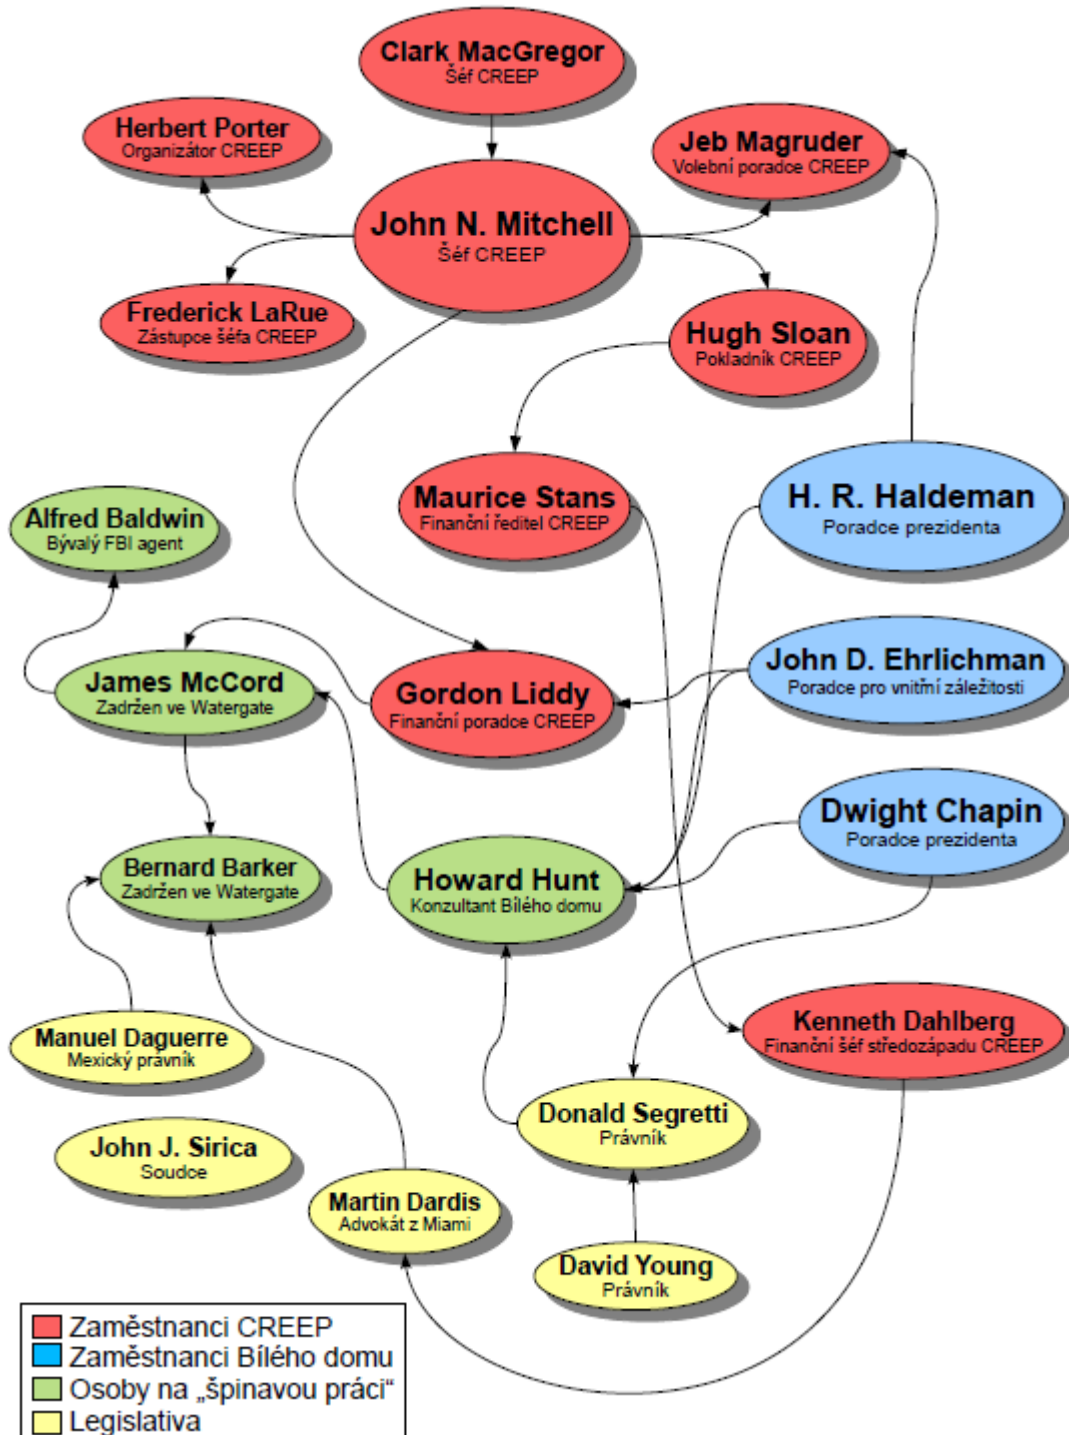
Clark MacGregor
Šéf CREEP

Herbert Porter
Organizátor CREEP

Jeb Magruder
Volební poradce CREEP

John N. Mitchell
Šéf CREEP

Frederick LaRue
Zástupce šéfa CREEP

Hugh Sloan
Pokladník CREEP

Maurice Stans
Finanční ředitel CREEP

H. R. Haldeman
Poradce prezidenta

Alfred Baldwin
Bývalý FBI agent

James McCord
Zadržen ve Watergate

Gordon Liddy
Finanční poradce CREEP

John D. Ehrlichman
Poradce pro vnitřní záležitosti

Dwight Chapin
Poradce prezidenta

Bernard Barker
Zadržen ve Watergate

Howard Hunt
Konzultant Bílého domu

Kenneth Dahlberg
Finanční šéf středozápadu CREEP

Manuel Daguerre
Mexický právník

Donald Segretti
Právník

John J. Sirica
Soudce

Martin Dardis
Advokát z Miami

David Young
Právník

Zaměstnanci CREEP
Zaměstnanci Bílého domu
Osoby na „špinavou práci“
Legislativa